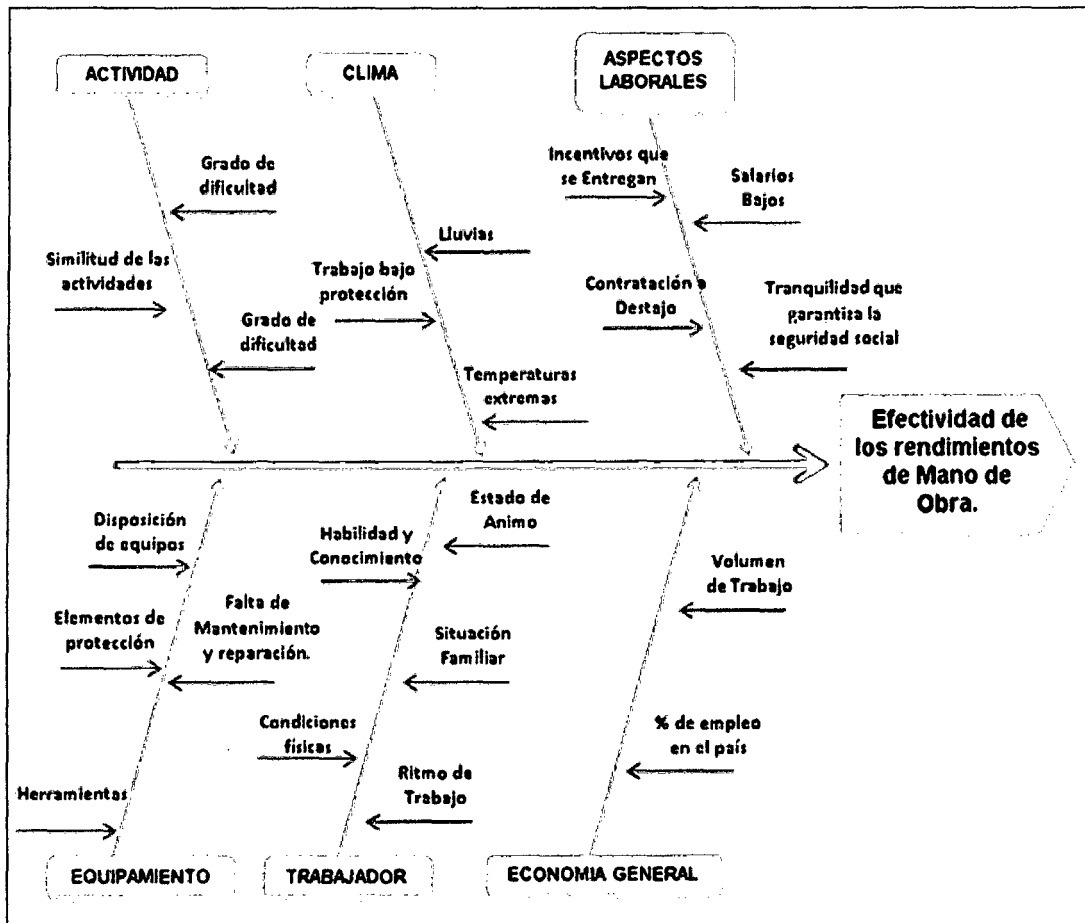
ACTIVIDAD

Grado de dificultad

Similitud de las actividades

Grado de dificultad

CLIMA

Lluvias

Trabajo bajo protección

Temperaturas extremas

ASPECTOS LABORALES

Incentivos que se Entregan

Salarios Bajos

Contratación a Destajo

Tranquilidad que garantiza la seguridad social

Efectividad de los rendimientos de Mano de Obra.

Disposición de equipos

Elementos de protección

Falta de Mantenimiento y reparación.

Herramientas

Estado de Animo

Habilidad y Conocimiento

Situación Familiar

Condiciones físicas

Ritmo de Trabajo

Volumen de Trabajo

% de empleo en el país

EQUIPAMIENTO

TRABAJADOR

ECONOMIA GENERAL